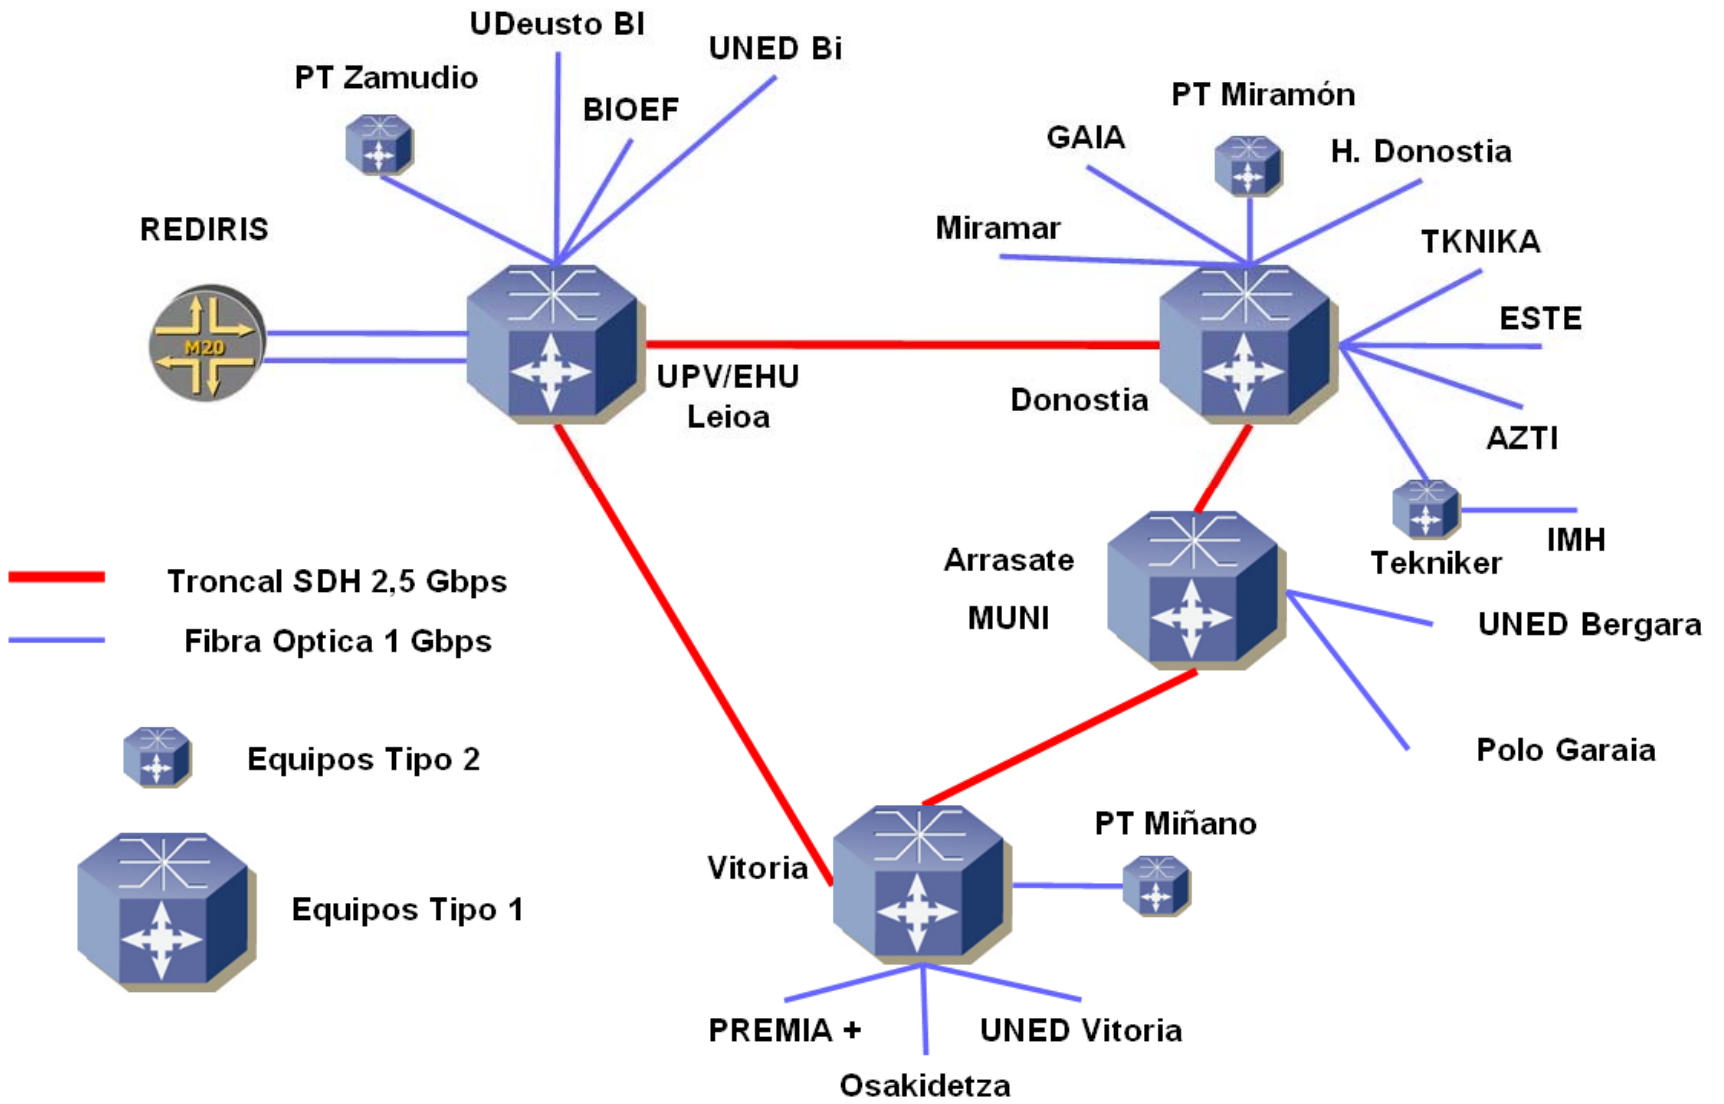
UDeusto BI

UNED Bi

PT Zamudio

BIOEF

REDIRIS

M20

UPV/EHU
Leioa

PT Miramón

GAIA

H. Donostia

Miramar

TKNIKA

ESTE

Donostia

AZTI

IMH

Tekniker

Arrasate

MUNI

UNED Bergara

Polo Garaia

Troncal SDH 2,5 Gbps

Fibra Optica 1 Gbps

Equipos Tipo 2

Equipos Tipo 1

Vitoria

PT Miñano

PREMIA +

UNED Vitoria

Osakidetza